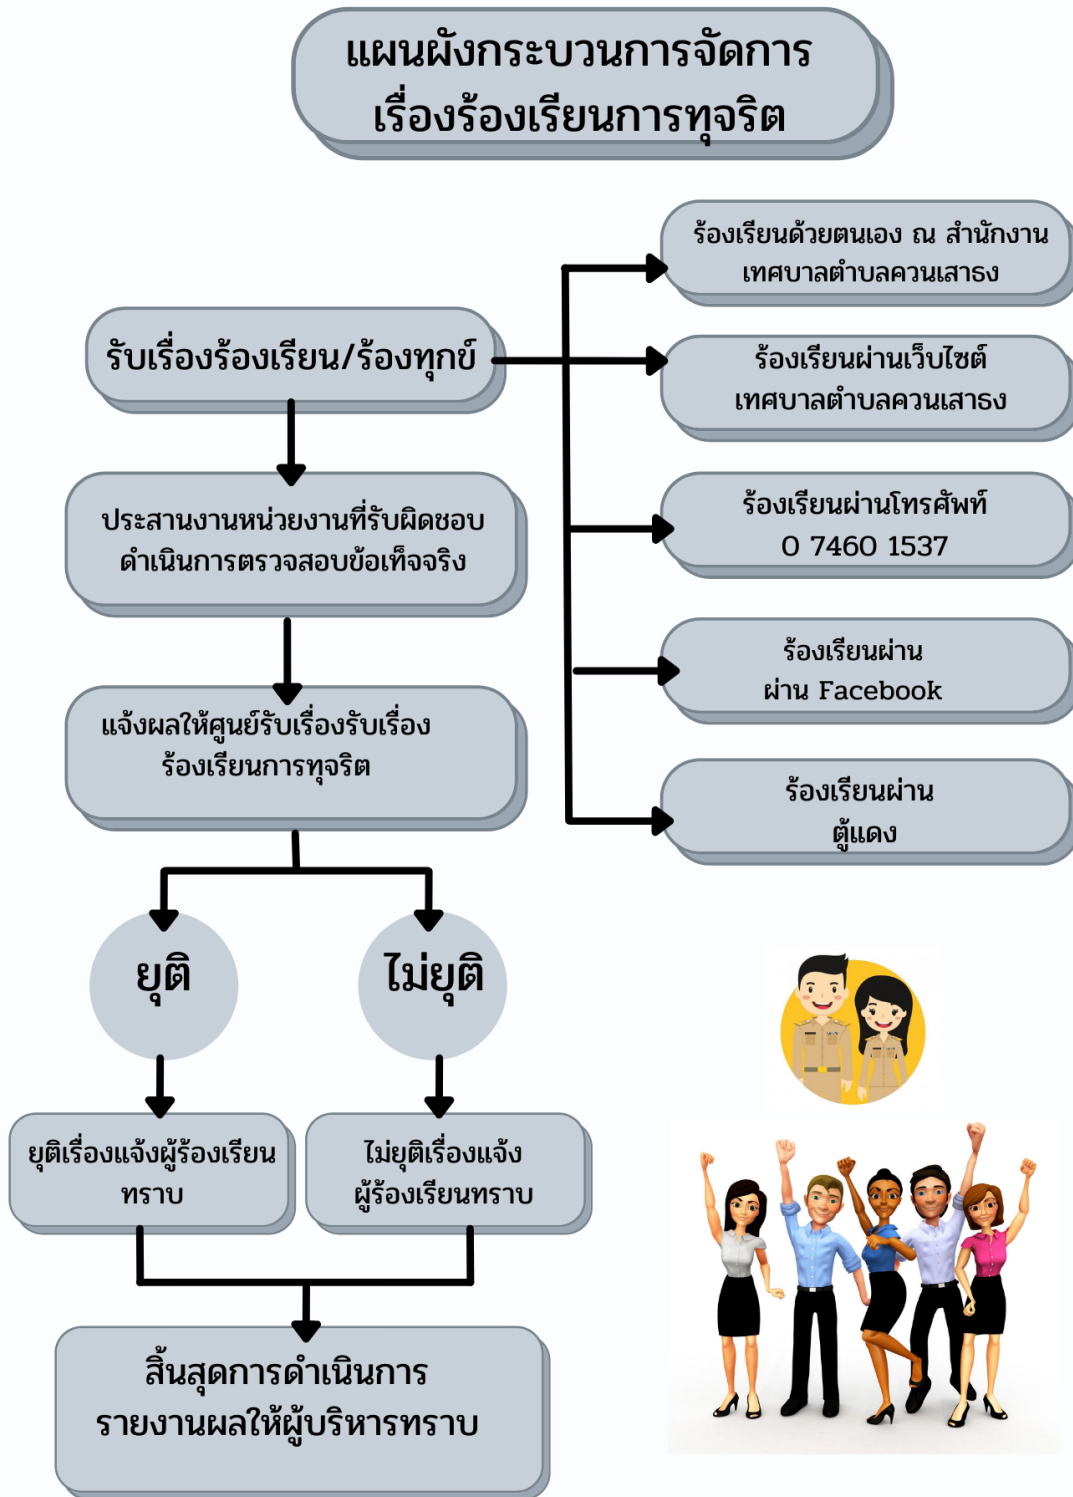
แผนผังกระบวนการจัดการ
เรื่องร้องเรียนการทุจริต

รับเรื่องร้องเรียน/ร้องทุกข์

ร้องเรียนด้วยตนเอง ณ สำนักงาน เทศบาลตำบลควนเสาธง

ร้องเรียนผ่านเว็บไซต์ เทศบาลตำบลควนเสาธง

ร้องเรียนผ่านโทรศัพท์ 0 7460 1537

ร้องเรียนผ่าน ผ่าน Facebook

ร้องเรียนผ่าน ตู้แดง

ประสานงานหน่วยงานที่รับผิดชอบ ดำเนินการตรวจสอบข้อเท็จจริง

แจ้งผลให้ศูนย์รับเรื่องรับเรื่อง ร้องเรียนการทุจริต

ยุติ

ไม่ยุติ

ยุติเรื่องแจ้งผู้ร้องเรียน ทราบ

ไม่ยุติเรื่องแจ้ง ผู้ร้องเรียนทราบ

สิ้นสุดการดำเนินการ
รายงานผลให้ผู้บริหารทราบ